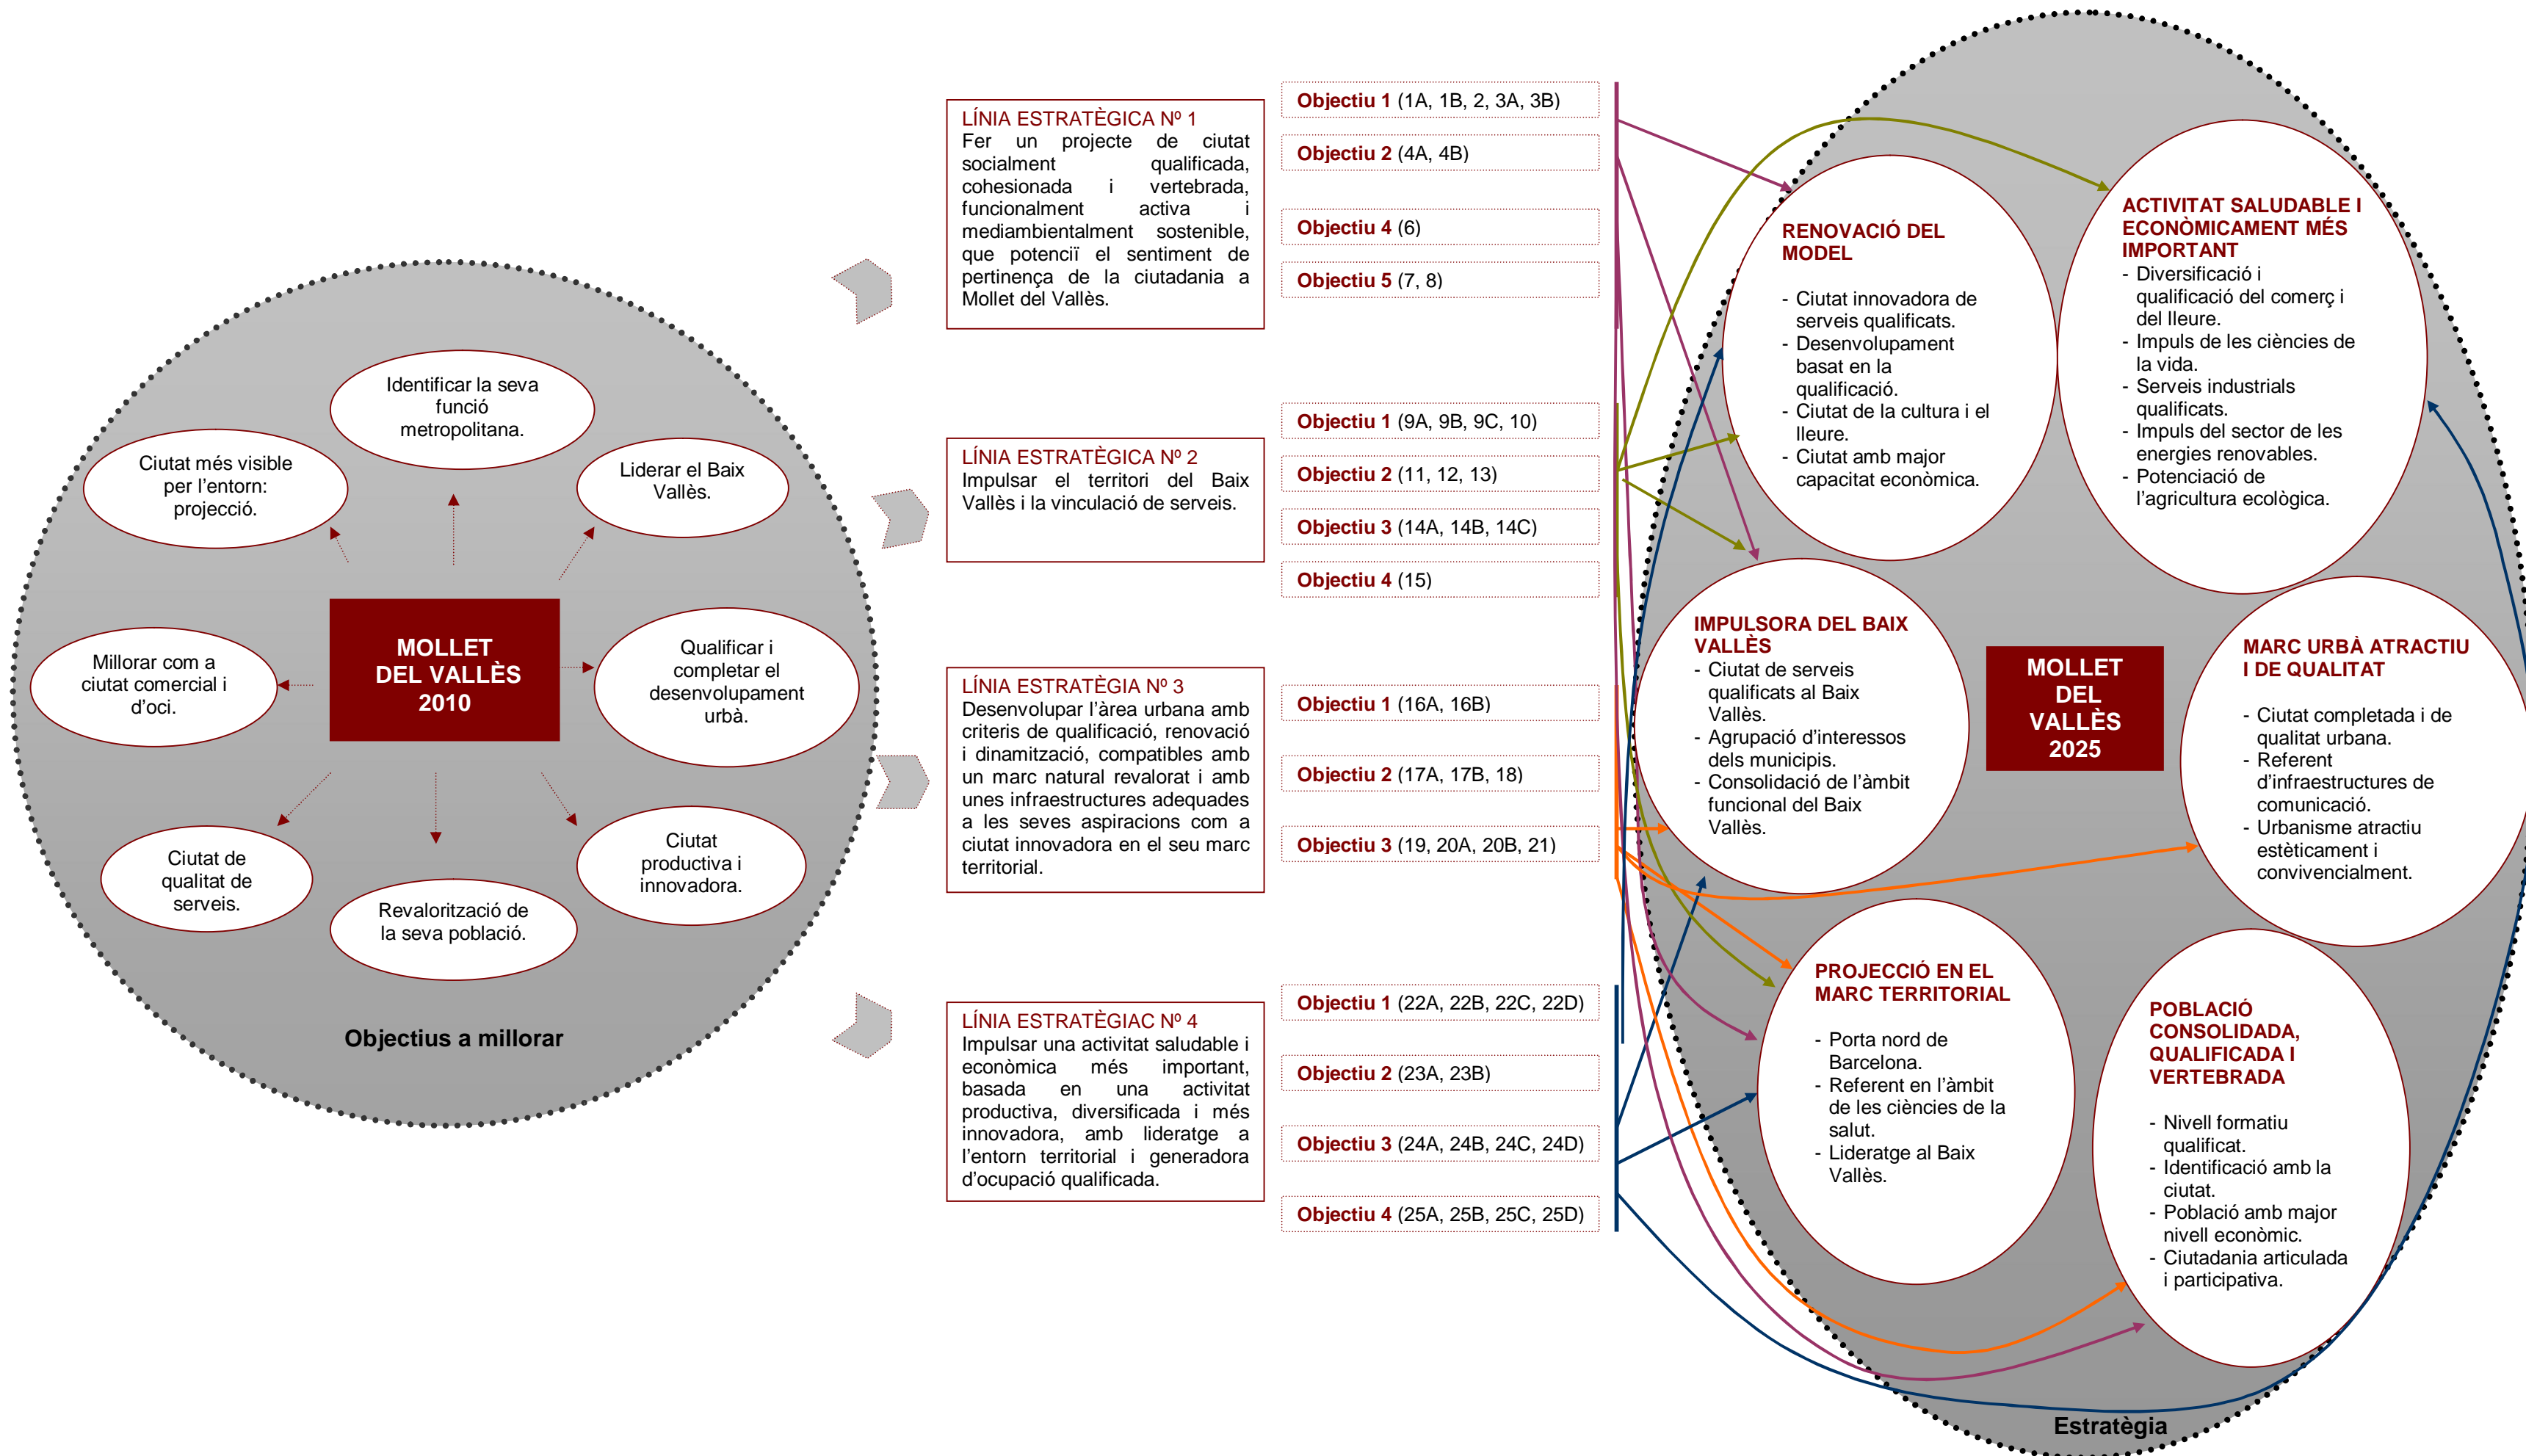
Identificar la seva funció metropolitana.

Ciutat més visible per l'entorn: projecció.

Liderar el Baix Vallès.

Millorar com a ciutat comercial i d'oci.

MOLLET DEL VALLÈS 2010

Qualificar i completar el desenvolupament urbà.

Ciutat productiva i innovadora.

Ciutat de qualitat de serveis.

Revalorització de la seva població.

Objectius a millorar

LÍNIA ESTRATÈGICA Nº 1
Fer un projecte de ciutat socialment qualificada, cohesionada i vertebrada, funcionalment activa i mediambientalment sostenible, que potenciï el sentiment de pertinença de la ciutadania a Mollet del Vallès.

LÍNIA ESTRATÈGICA Nº 2
Impulsar el territori del Baix Vallès i la vinculació de serveis.

LÍNIA ESTRATÈGIA Nº 3
Desenvolupar l'àrea urbana amb criteris de qualificació, renovació i dinamització, compatibles amb un marc natural revalorat i amb unes infraestructures adequades a les seves aspiracions com a ciutat innovadora en el seu marc territorial.

LÍNIA ESTRATÈGIAC Nº 4
Impulsar una activitat saludable i econòmica més important, basada en una activitat productiva, diversificada i més innovadora, amb lideratge a l'entorn territorial i generadora d'ocupació qualificada.

Objectiu 1 (1A, 1B, 2, 3A, 3B)
Objectiu 2 (4A, 4B)
Objectiu 4 (6)
Objectiu 5 (7, 8)

Objectiu 1 (9A, 9B, 9C, 10)
Objectiu 2 (11, 12, 13)
Objectiu 3 (14A, 14B, 14C)
Objectiu 4 (15)

Objectiu 1 (16A, 16B)
Objectiu 2 (17A, 17B, 18)
Objectiu 3 (19, 20A, 20B, 21)

Objectiu 1 (22A, 22B, 22C, 22D)
Objectiu 2 (23A, 23B)
Objectiu 3 (24A, 24B, 24C, 24D)
Objectiu 4 (25A, 25B, 25C, 25D)

RENOVACIÓ DEL MODEL
- Ciutat innovadora de serveis qualificats.
- Desenvolupament basat en la qualificació.
- Ciutat de la cultura i el lleure.
- Ciutat amb major capacitat econòmica.

ACTIVITAT SALUDABLE I ECONÒMICAMENT MÉS IMPORTANT
- Diversificació i qualificació del comerç i del lleure.
- Impuls de les ciències de la vida.
- Serveis industrials qualificats.
- Impuls del sector de les energies renovables.
- Potenciació de l'agricultura ecològica.

IMPULSORA DEL BAIX VALLÈS
- Ciutat de serveis qualificats al Baix Vallès.
- Agrupació d'interessos dels municipis.
- Consolidació de l'àmbit funcional del Baix Vallès.

MOLLET DEL VALLÈS 2025

MARC URBÀ ATRACTIU I DE QUALITAT
- Ciutat completada i de qualitat urbana.
- Referent d'infraestructures de comunicació.
- Urbanisme atractiu estèticament i convivencialment.

PROJECCIÓ EN EL MARC TERRITORIAL
- Porta nord de Barcelona.
- Referent en l'àmbit de les ciències de la salut.
- Lideratge al Baix Vallès.

POBLACIÓ CONSOLIDADA, QUALIFICADA I VERTEBRADA
- Nivell formatiu qualificat.
- Identificació amb la ciutat.
- Població amb major nivell econòmic.
- Ciutadania articulada i participativa.

Estratègia